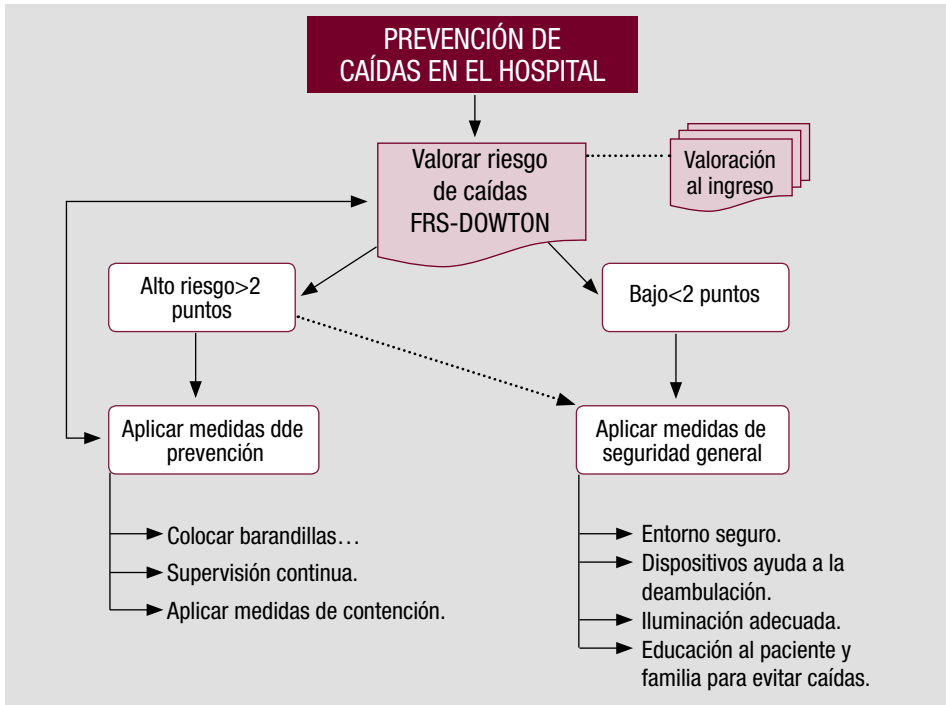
PREVENCIÓN DE CAÍDAS EN EL HOSPITAL

Valorar riesgo de caídas FRS-DOWTON

Valoración al ingreso

Alto riesgo>2 puntos

Bajo<2 puntos

Aplicar medidas dde prevención

Aplicar medidas de seguridad general

Colocar barandillas…
Supervisión continua.
Aplicar medidas de contención.

Entorno seguro.
Dispositivos ayuda a la deambulación.
Iluminación adecuada.
Educación al paciente y familia para evitar caídas.